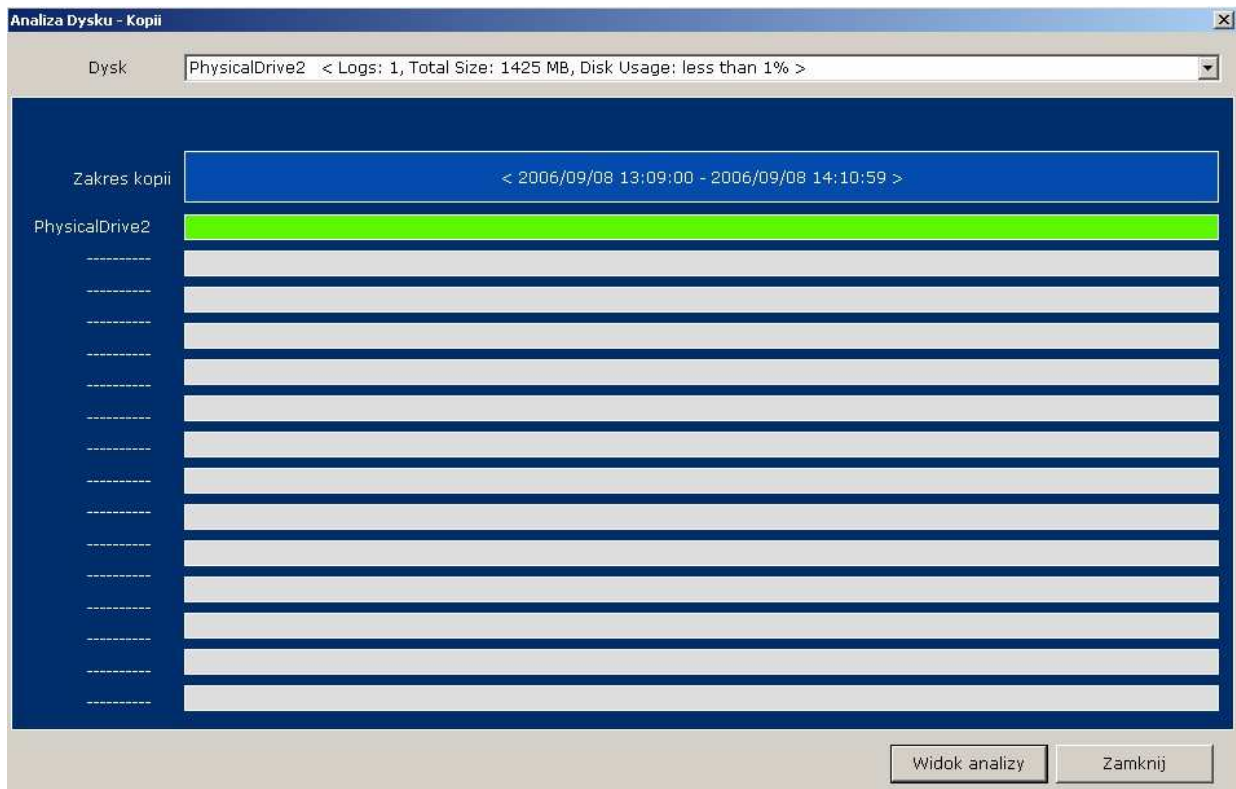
Analiza Dysku - Kopii

Dysk PhysicalDrive2 < Logs: 1, Total Size: 1425 MB, Disk Usage: less than 1% >

Zakres kopii < 2006/09/08 13:09:00 - 2006/09/08 14:10:59 >

PhysicalDrive2

----------

----------

----------

----------

----------

----------

----------

----------

----------

----------

----------

----------

----------

----------

----------

Widok analizy Zamknij